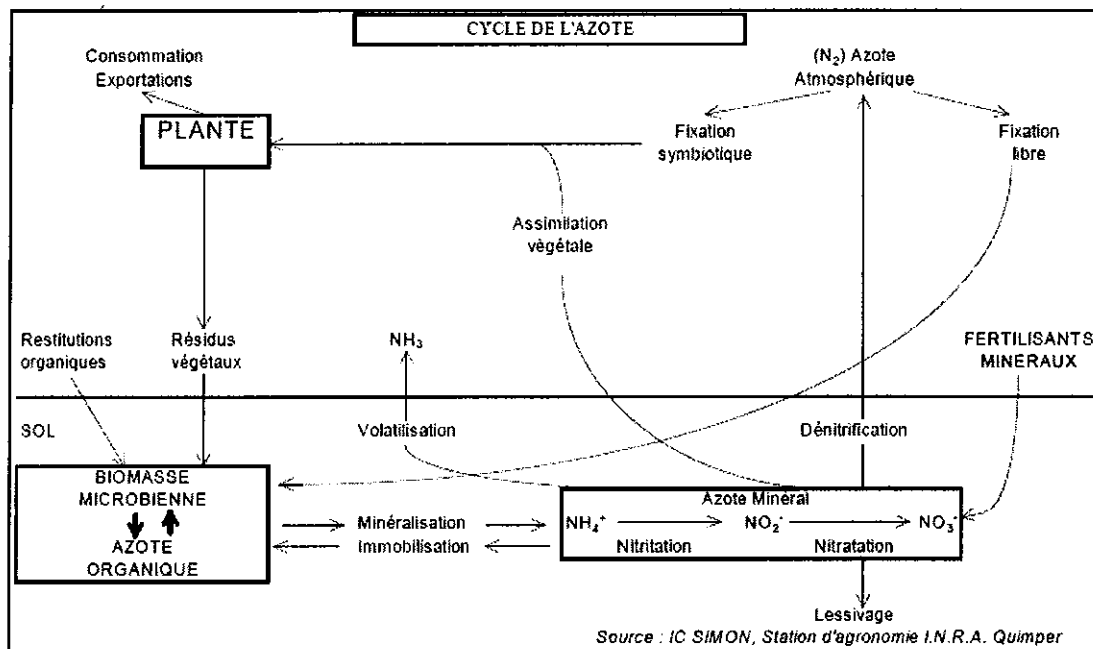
CYCLE DE L'AZOTE

Consommation
Exportations

PLANTE

($N_2$) Azote
Atmosphérique

Fixation
symbiotique

Fixation
libre

Assimilation
végétale

Restitutions
organiques

Résidus
végétaux

$NH_3$

FERTILISANTS
MINERAUX

SOL

Volatilisation

Dénitrification

BIOMASSE
MICROBIENNE

AZOTE
ORGANIQUE

Minéralisation

Immobilisation

Azote Mineral

$NH_4^+$ $NO_2^-$ $NO_3^-$

Nitritation

Nitratation

Lessivage

Source : IC SIMON, Station d'agronomie I.N.R.A. Quimper